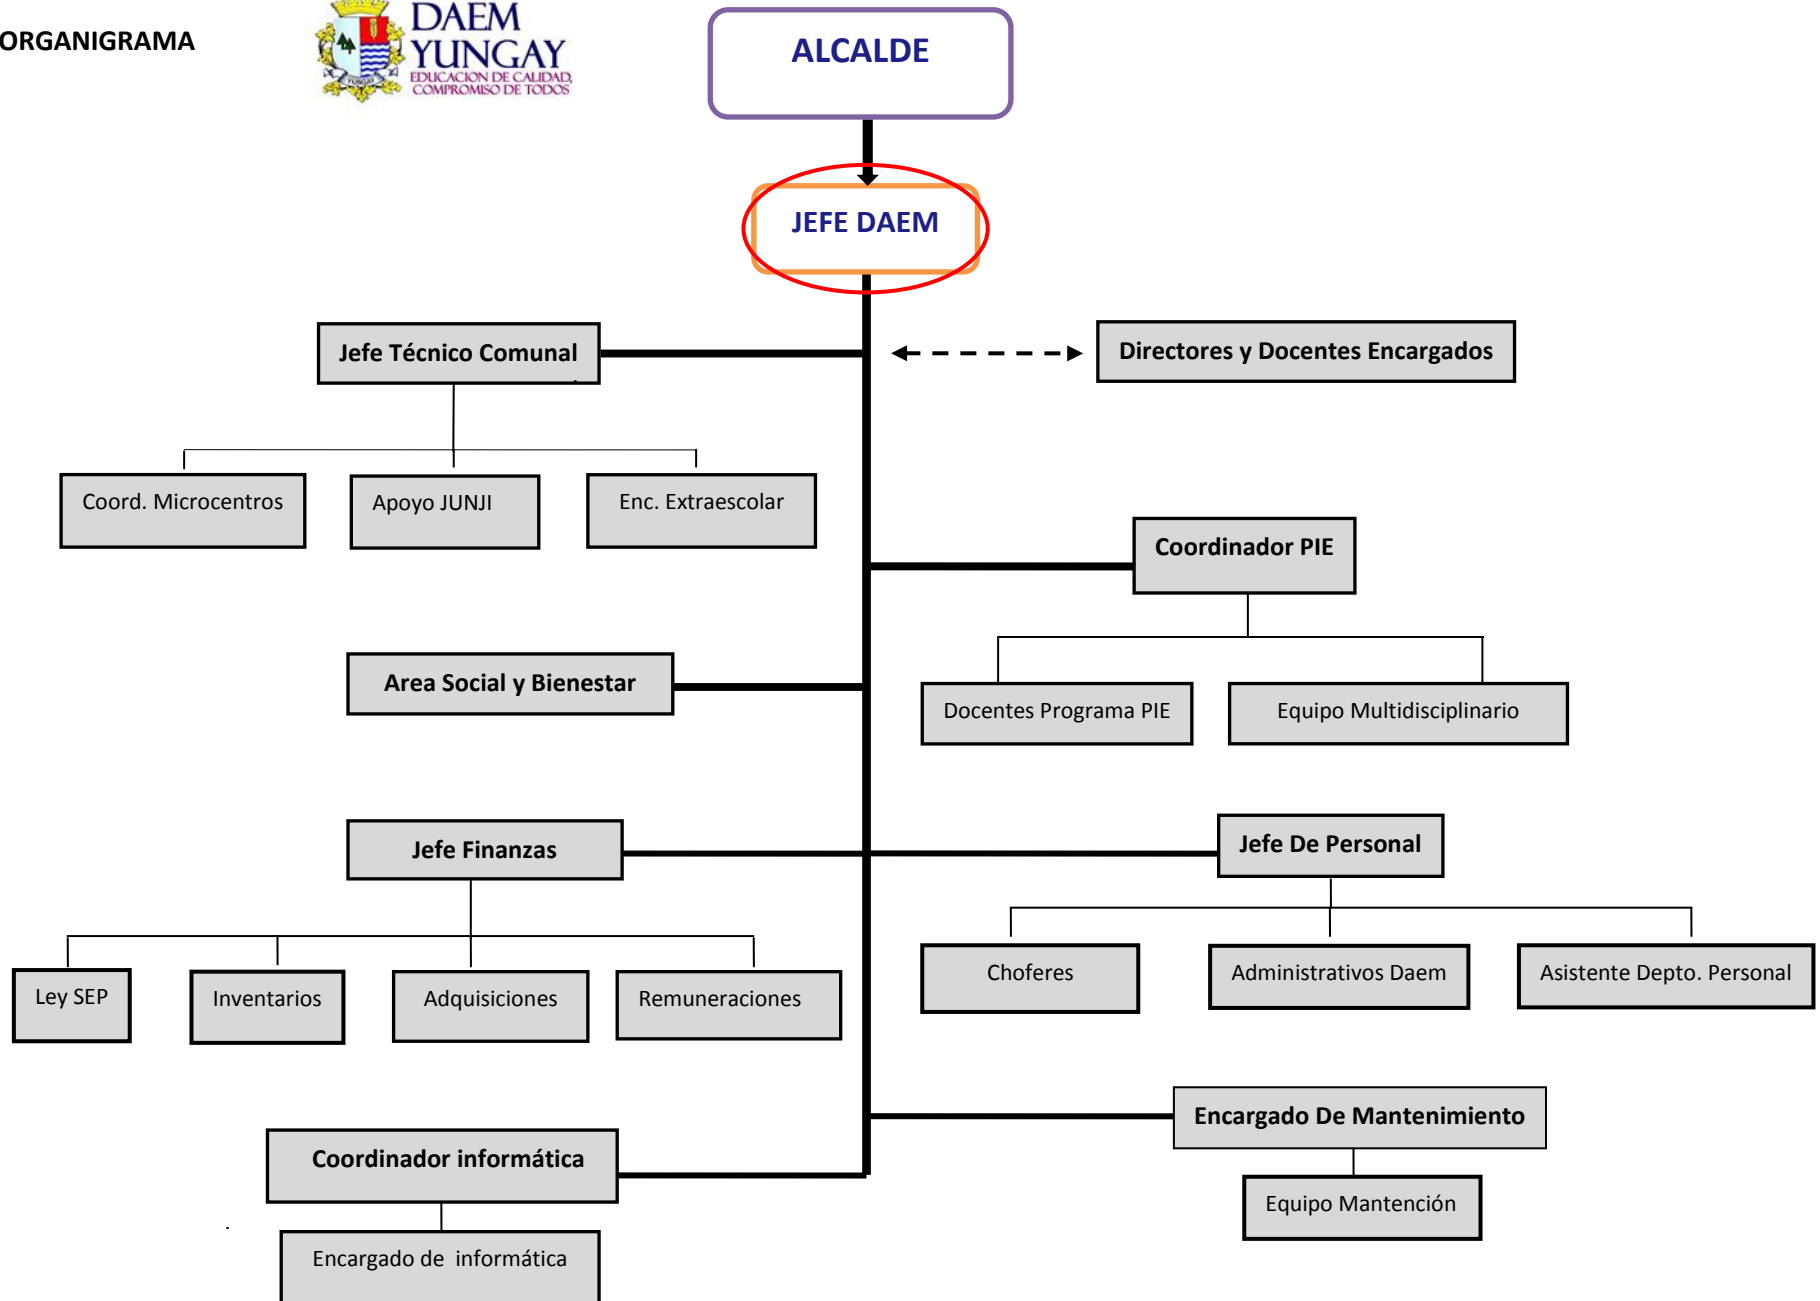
ORGANIGRAMA

DAEM YUNGAY
EDUCACION DE CALIDAD, COMPROMISO DE TODOS

ALCALDE

JEFE DAEM

Jefe Técnico Comunal

Directores y Docentes Encargados

Coord. Microcentros

Apoyo JUNJI

Enc. Extraescolar

Coordinador PIE

Area Social y Bienestar

Docentes Programa PIE

Equipo Multidisciplinario

Jefe Finanzas

Jefe De Personal

Ley SEP

Inventarios

Adquisiciones

Remuneraciones

Choferes

Administrativos Daem

Asistente Depto. Personal

Encargado De Mantenimiento

Coordinador informática

Equipo Mantención

Encargado de informática